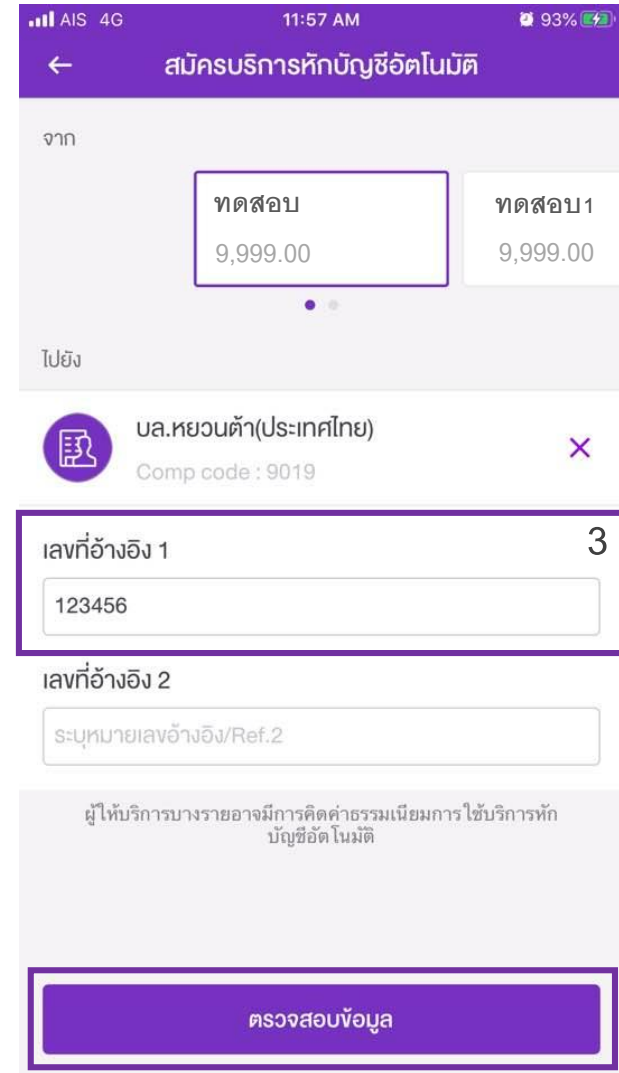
AIS 4G 11:57 AM 93%

←
สมัครบริการหักบัญชีอัตโนมัติ

จาก

ทดสอบ
9,999.00

ทดสอบ1
9,999.00

ไปยัง

บล.หยวนต้า(ประเทศไทย)
Comp code : 9019

×

3

เลขที่อ้างอิง 1
123456

เลขที่อ้างอิง 2
ระบุหมายเลขอ้างอิง/Ref.2

ผู้ให้บริการบางรายอาจมีการคิดค่าธรรมเนียมการใช้บริการหักบัญชีอัตโนมัติ

ตรวจสอบข้อมูล